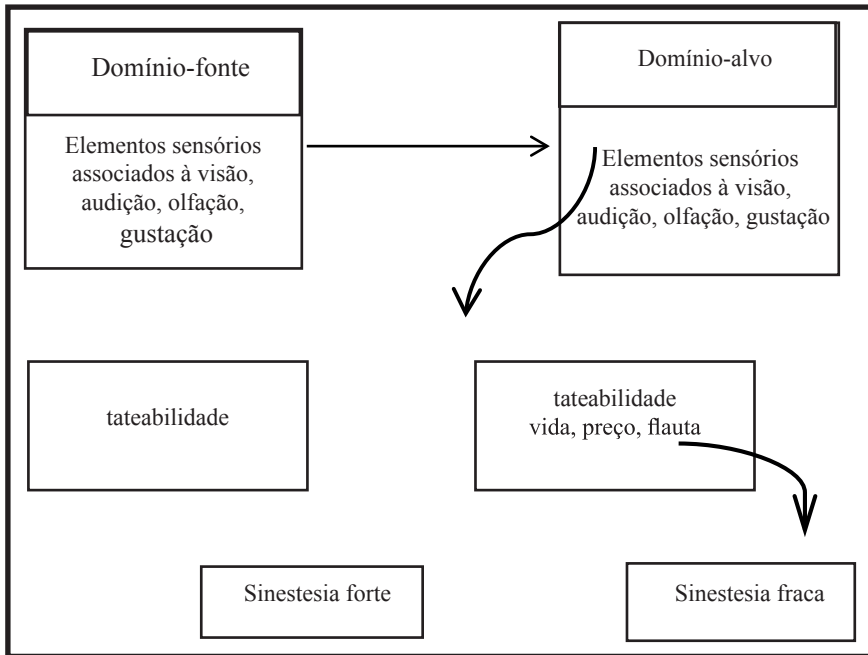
Domínio-fonte

Elementos sensórios associados à visão, audição, olfação, gustação

Domínio-alvo

Elementos sensórios associados à visão, audição, olfação, gustação

tateabilidade

tateabilidade
vida, preço, flauta

Sinestesia forte

Sinestesia fraca